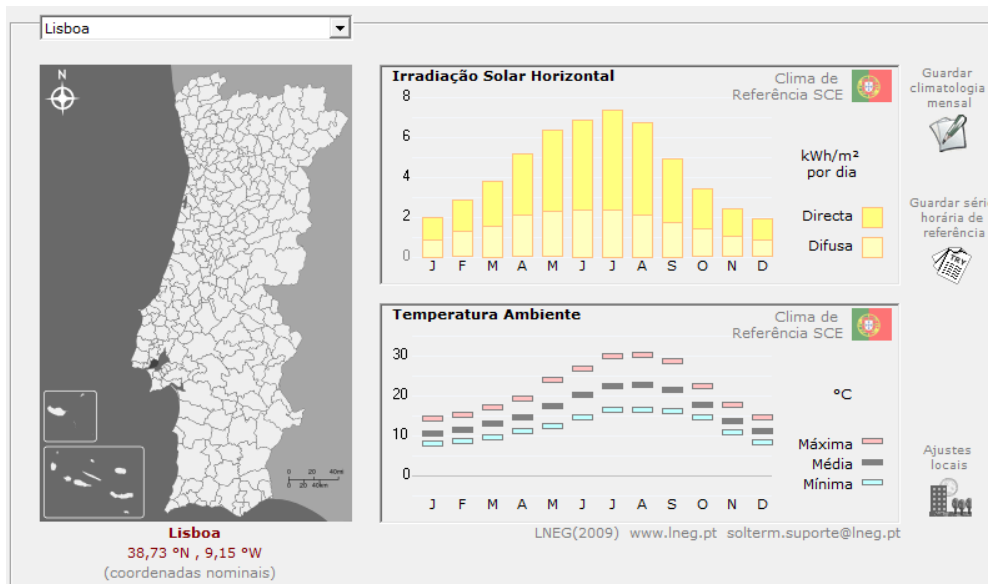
Lisboa

N

0 20 40mi
0 20 40km

Lisboa
38,73 °N , 9,15 °W
(coordenadas nominais)

Irradiação Solar Horizontal
Clima de Referência SCE

8
6
4
2
0
J F M A M J J A S O N D

kWh/m²
por dia

Directa
Difusa

Temperatura Ambiente
Clima de Referência SCE

30
20
10
0
J F M A M J J A S O N D

°C

Máxima
Média
Mínima

LNEG(2009) www.lneg.pt solterm.suporte@lneg.pt

Guardar climatologia mensal

Guardar séri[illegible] horária de referência

TRY

Ajustes locais